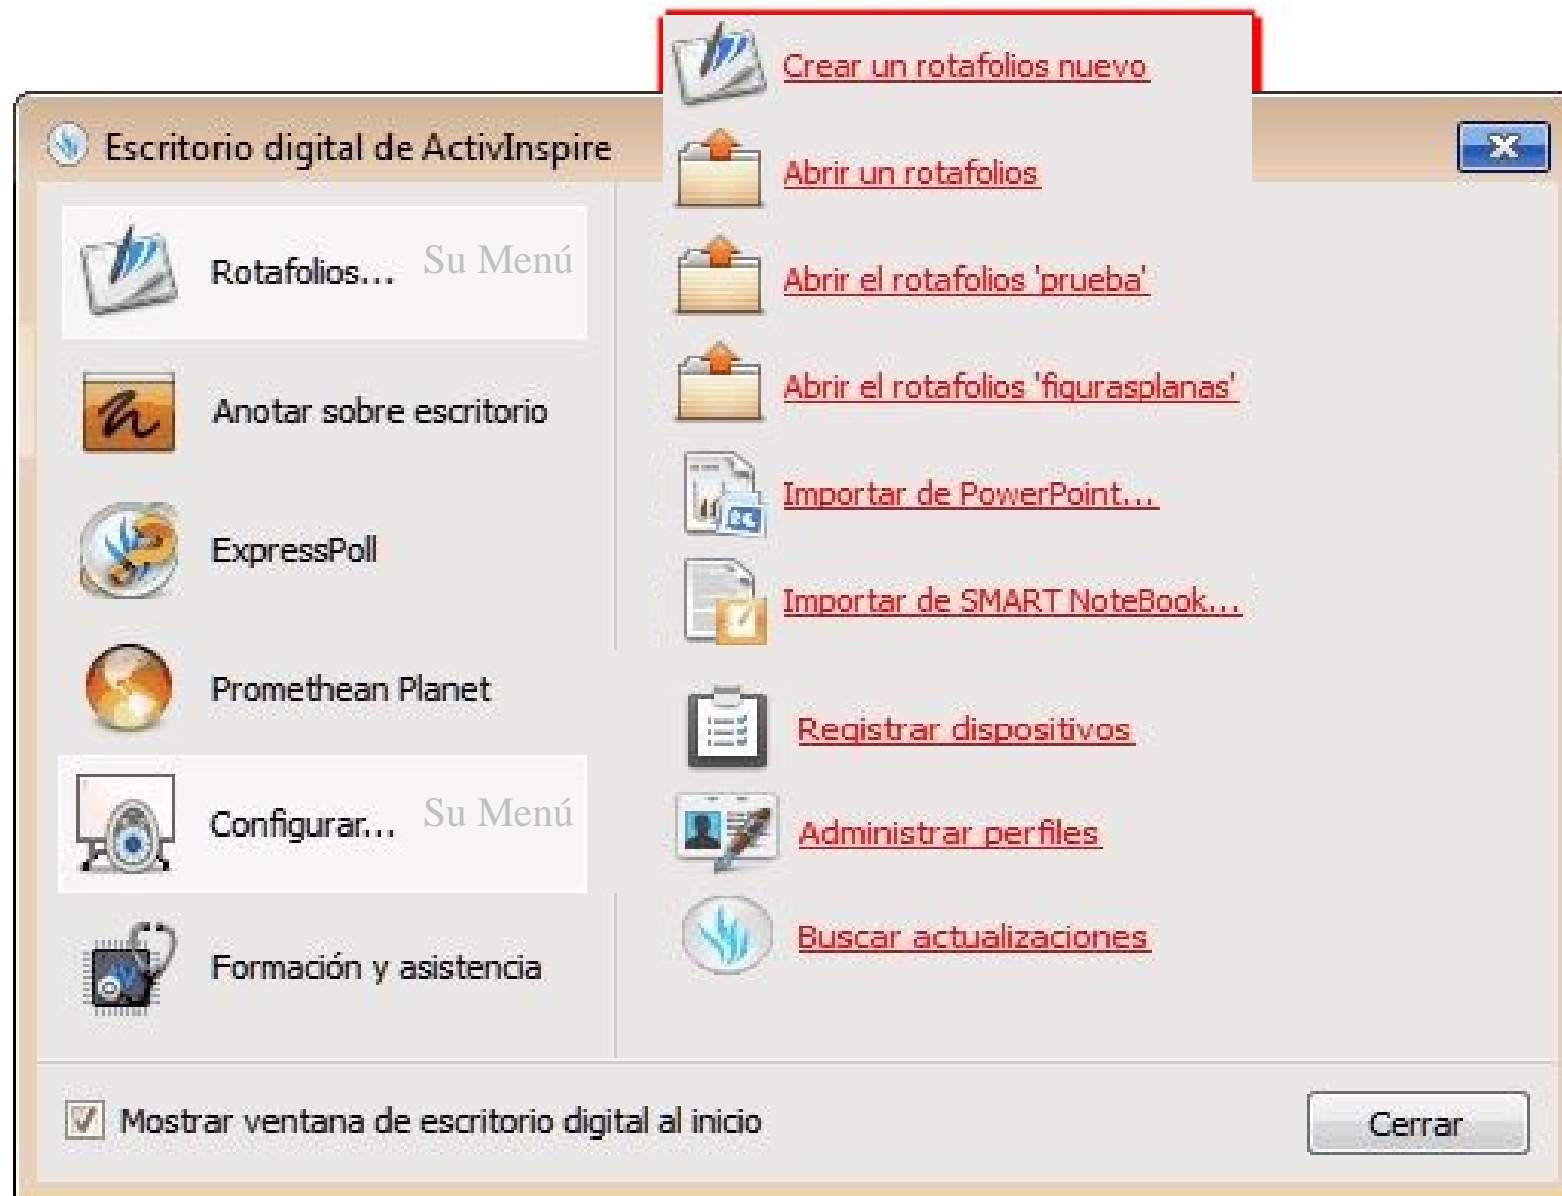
Escritorio digital de ActivInspire

Rotafolios... Su Menú

Anotar sobre escritorio

ExpressPoll

Promethean Planet

Configurar... Su Menú

Formación y asistencia

Crear un rotafolios nuevo

Abrir un rotafolios

Abrir el rotafolios 'prueba'

Abrir el rotafolios 'figurasplanas'

Importar de PowerPoint...

Importar de SMART NoteBook...

Registrar dispositivos

Administrar perfiles

Buscar actualizaciones

Mostrar ventana de escritorio digital al inicio

Cerrar